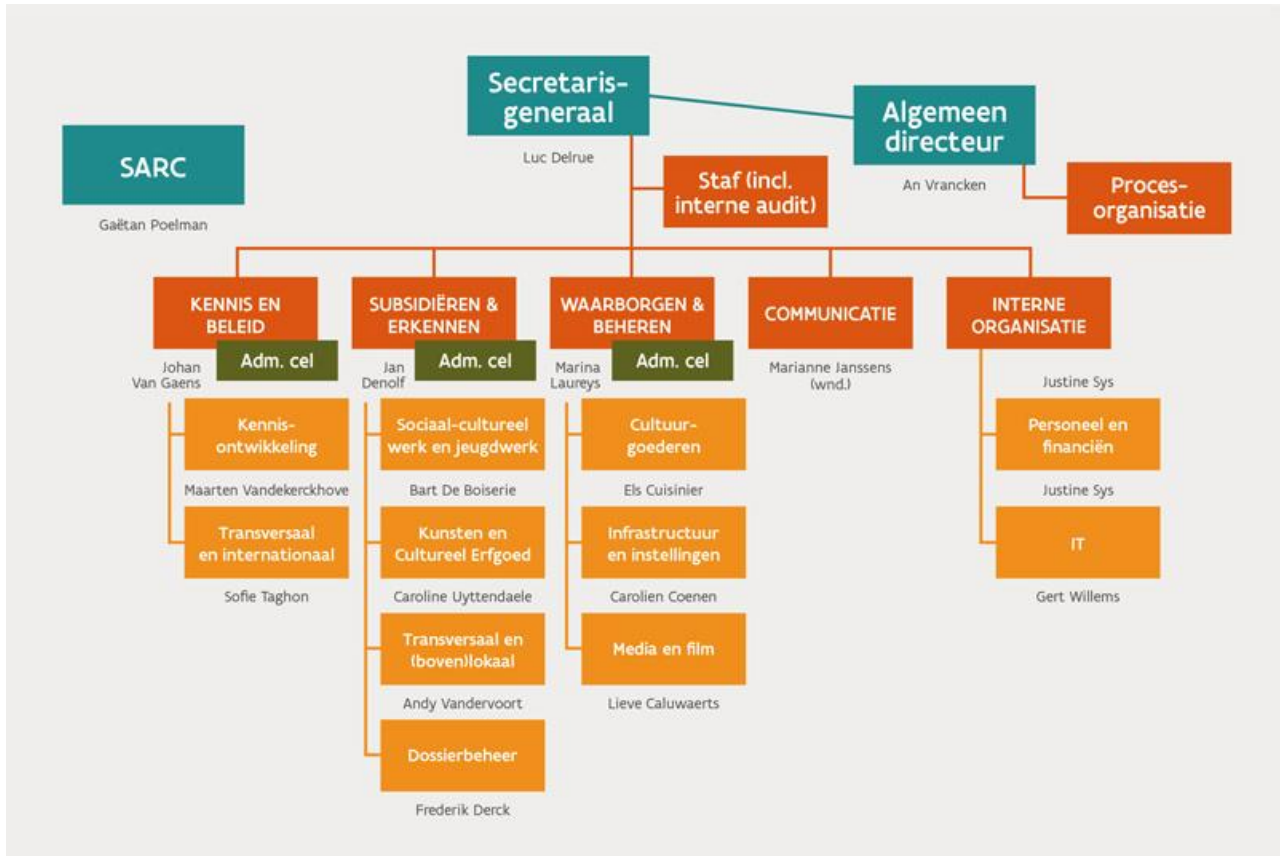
Secretaris-generaal

Luc Delrue

Algemeen directeur

An Vrancken

SARC

Gaëtan Poelman

Staf (incl. interne audit)

Proces-organisatie

KENNIS EN BELEID

Johan Van Gaens

Adm. cel

Kennis-ontwikkeling

Maarten Vandekerckhove

Transversaal en internationaal

Sofie Taghon

SUBSIDIËREN & ERKENNEN

Jan Denolf

Adm. cel

Sociaal-cultureel werk en jeugdwerk

Bart De Boiserie

Kunsten en Cultureel Erfgoed

Caroline Uyttendaele

Transversaal en (boven)lokaal

Andy Vandervoort

Dossierbeheer

Frederik Derck

WAARBORGEN & BEHEREN

Marina Laureys

Adm. cel

Cultuur-goederen

Els Cuisinier

Infrastructuur en instellingen

Carolien Coenen

Media en film

Lieve Caluwaerts

COMMUNICATIE

Marianne Janssens (wnd.)

INTERNE ORGANISATIE

Justine Sys

Personeel en financiën

Justine Sys

IT

Gert Willems